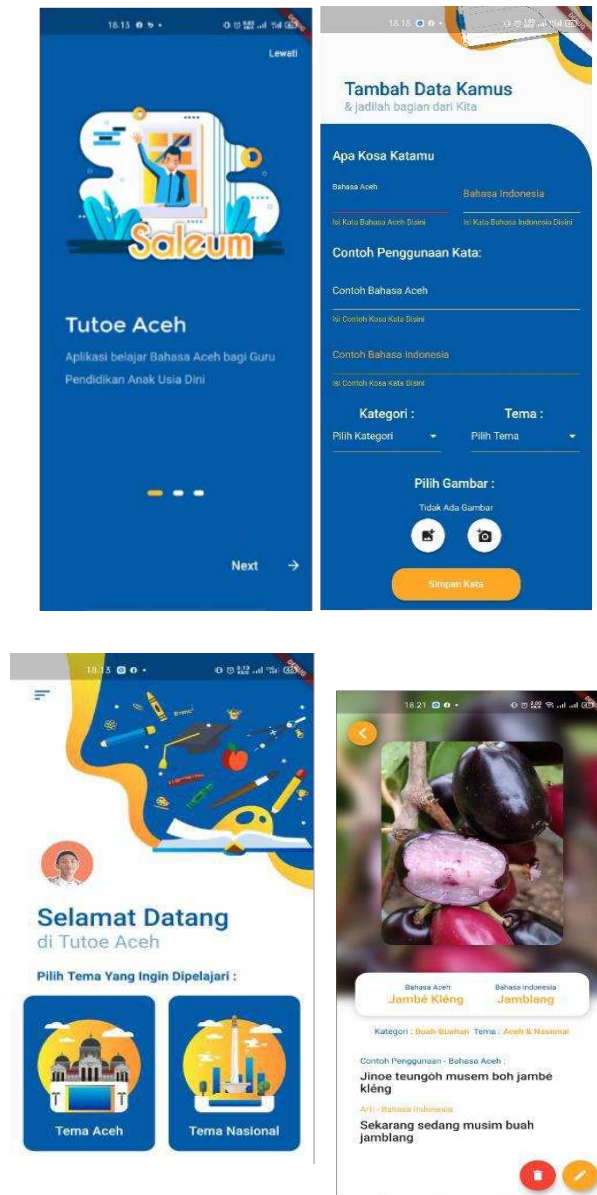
18.13

Lewati

Saleum

Tutoe Aceh

Aplikasi belajar Bahasa Aceh bagi Guru Pendidikan Anak Usia Dini

Next

18.15

Tambah Data Kamus
& jadilah bagian dari Kita

Apa Kosa Katamu

Bahasa Aceh

Bahasa Indonesia

Isi Kata Bahasa Aceh Disini

Isi Kata Bahasa Indonesia Disini

Contoh Penggunaan Kata:

Contoh Bahasa Aceh

Isi Contoh Kosa Kata Disini

Contoh Bahasa Indonesia

Isi Contoh Kosa Kata Disini

Kategori :

Tema :

Pilih Kategori

Pilih Tema

Pilih Gambar :

Tidak Ada Gambar

Simpan Kata

18.13

Selamat Datang
di Tutoe Aceh

Pilih Tema Yang Ingin Dipelajari :

Tema Aceh

Tema Nasional

18.21

Bahasa Aceh
Jambé Kléng

Bahasa Indonesia
Jamblang

Kategori : Buah-Buahan Tema : Aceh & Nasional

Contoh Penggunaan - Bahasa Aceh :

Jinoe teungoh musem boh jambé kléng

Arti - Bahasa Indonesia

Sekarang sedang musim buah jamblang